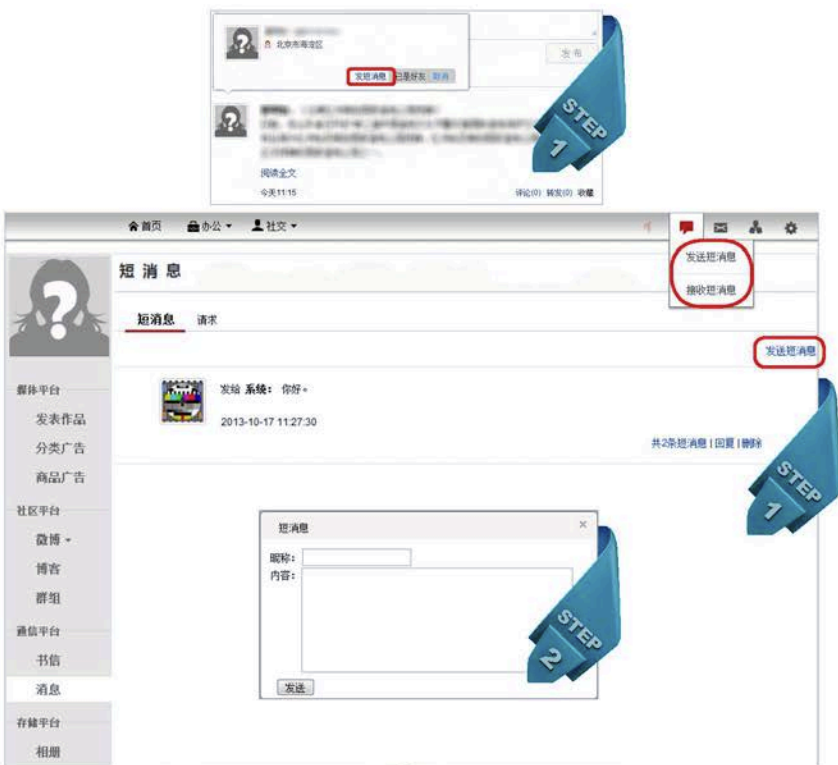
北京市海淀区

发短消息 已是好友 取消

发布

STEP 1

阅读全文

今天11:15

评论(0) 转发(0) 收藏

首页 办公 社交

发送短消息

接收短消息

短 消 息

短消息 请求

发送短消息

媒体平台

发表作品

分类广告

商品广告

社区平台

微博

博客

群组

通信平台

书信

消息

存储平台

相册

发给 系统： 你好。

2013-10-17 11:27:30

共2条短消息 | 回复 | 删除

STEP 1

短消息

昵称：

内容：

发送

STEP 2